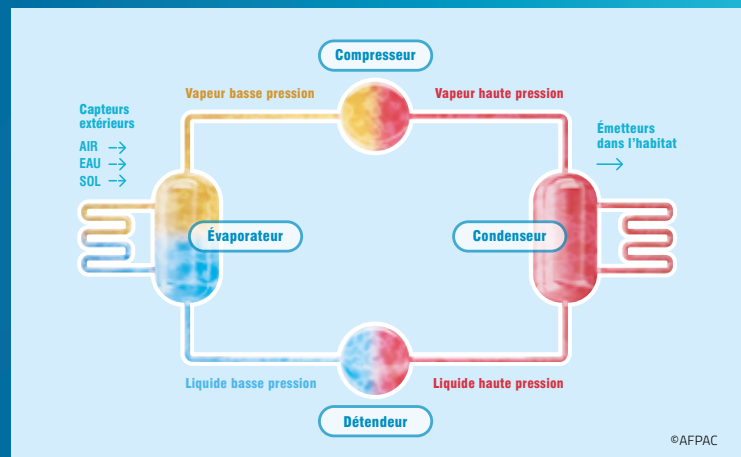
Compresseur

Vapeur basse pression

Vapeur haute pression

Capteurs extérieurs

AIR →
EAU →
SOL →

Émetteurs dans l'habitat
→

Évaporateur

Condenseur

Liquide basse pression

Liquide haute pression

Détendeur

©AFPAC